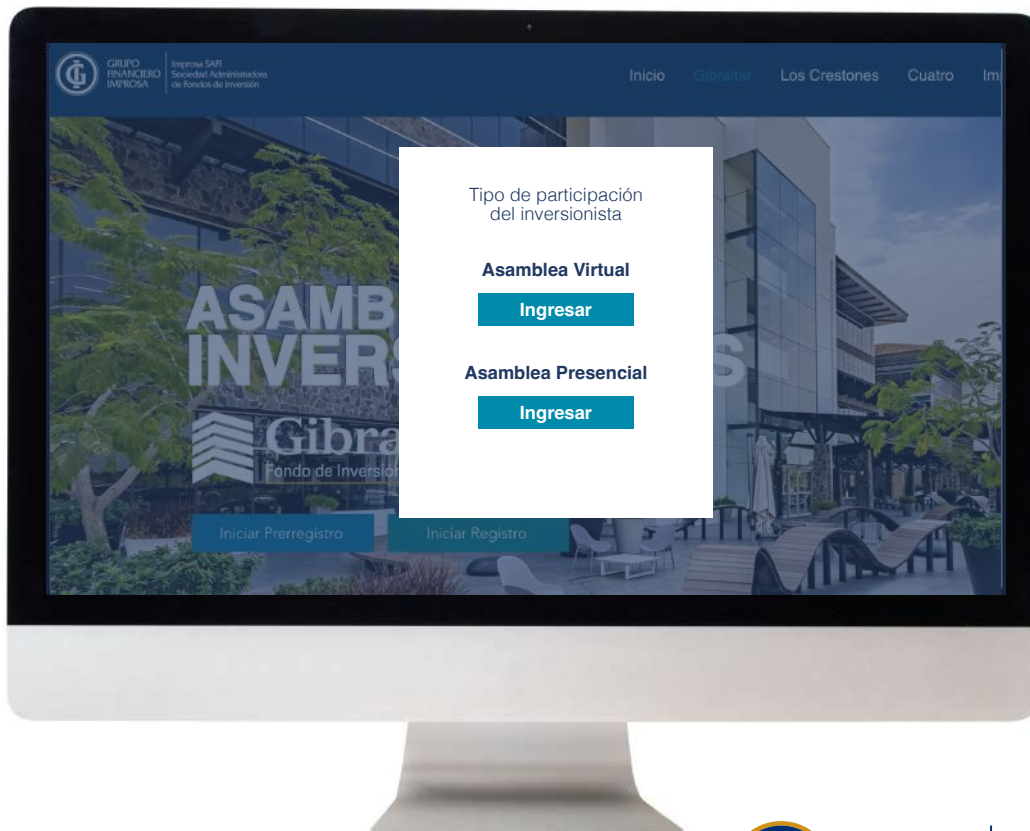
GRUPO FINANCIERO IMPROSA | Improsa SAFI Sociedad Administradora de Fondos de Inversión

Inicio Gibraltar Los Crestones Cuatro Im

ASAMB
INVERS S

Gibra
Fondo de Inversió

Iniciar Prerregistro Iniciar Registro

Tipo de participación del inversionista

Asamblea Virtual

Ingresar

Asamblea Presencial

Ingresar